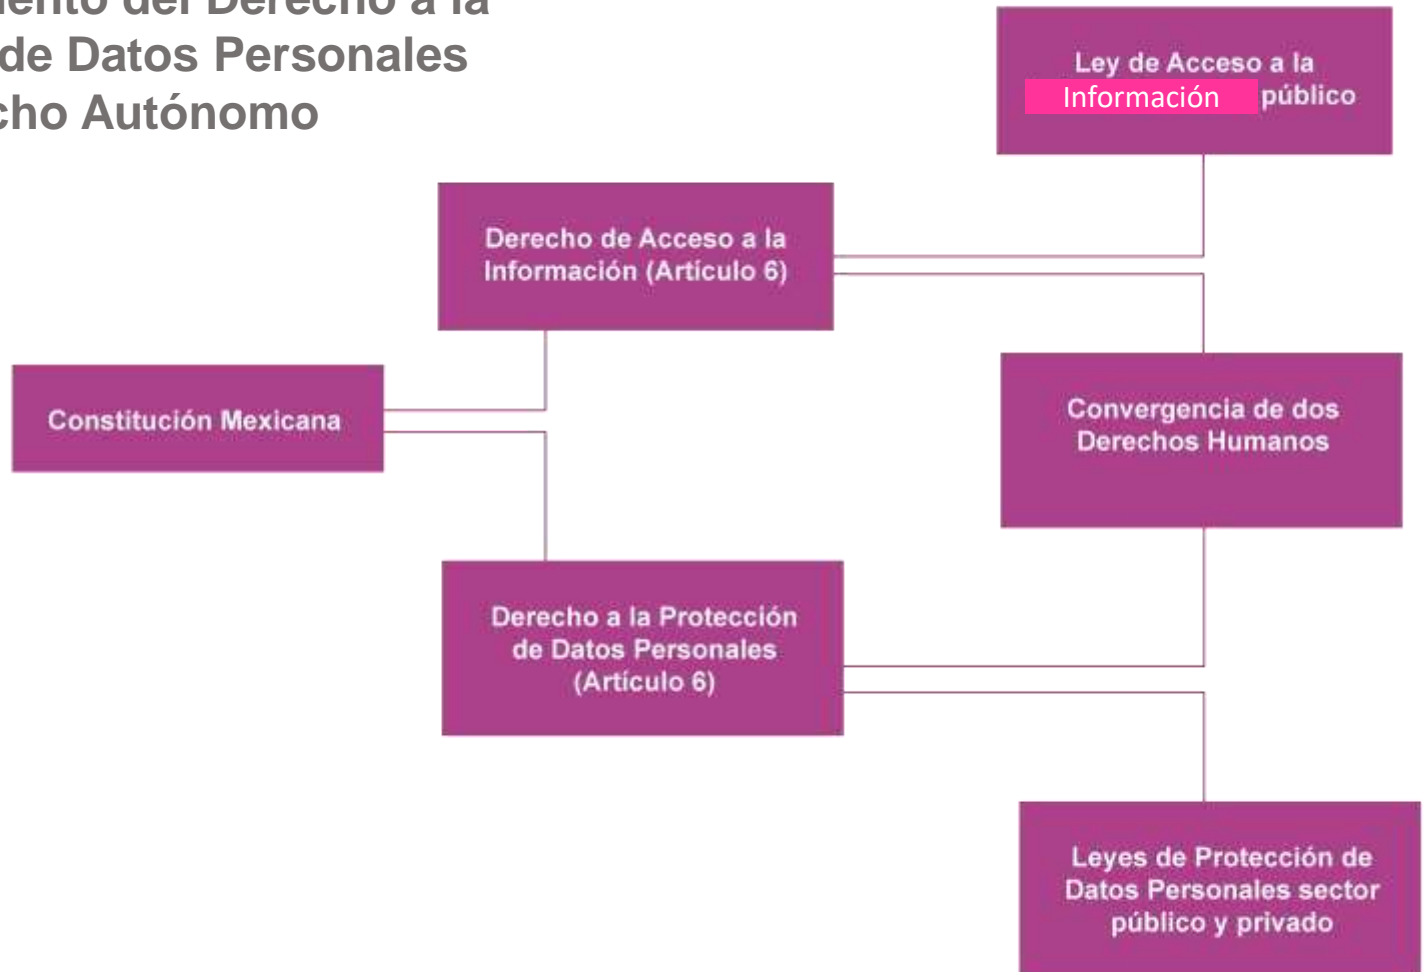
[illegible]iento del Derecho a la
de Datos Personales
cho Autónomo

Ley de Acceso a la Información público

Derecho de Acceso a la Información (Artículo 6)

Constitución Mexicana

Convergencia de dos Derechos Humanos

Derecho a la Protección de Datos Personales (Artículo 6)

Leyes de Protección de Datos Personales sector público y privado